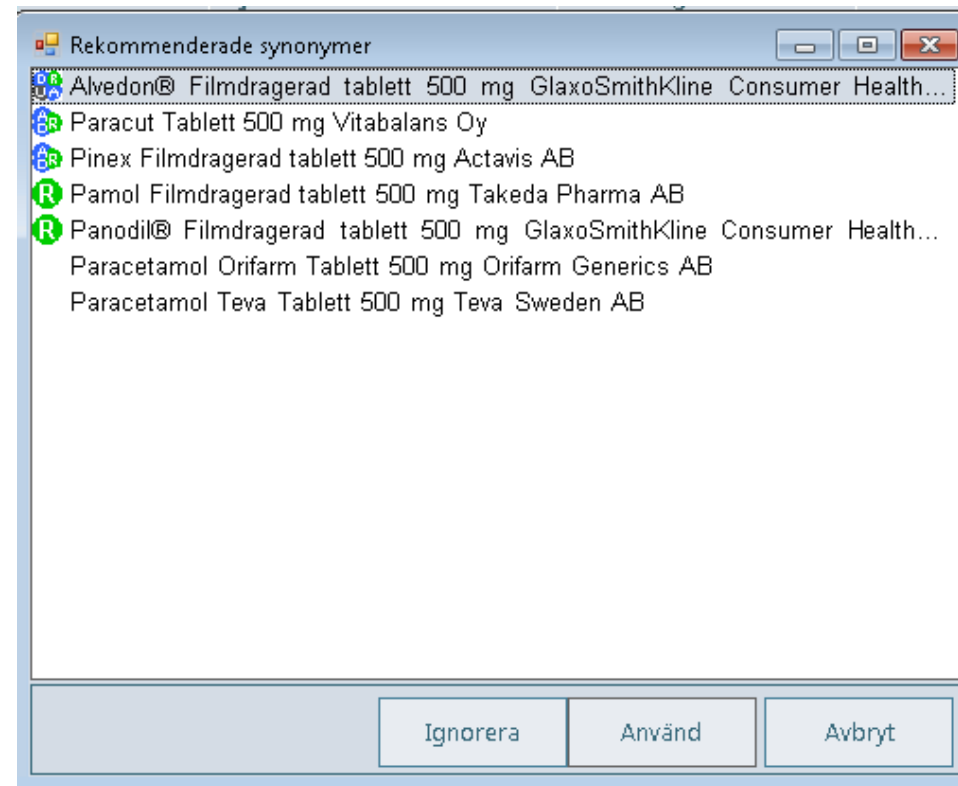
Rekommenderade synonymer

Alvedon® Filmdragerad tablett 500 mg GlaxoSmithKline Consumer Health...
Paracut Tablett 500 mg Vitabalans Oy
Pinex Filmdragerad tablett 500 mg Actavis AB
Pamol Filmdragerad tablett 500 mg Takeda Pharma AB
Panodil® Filmdragerad tablett 500 mg GlaxoSmithKline Consumer Health...
Paracetamol Orifarm Tablett 500 mg Orifarm Generics AB
Paracetamol Teva Tablett 500 mg Teva Sweden AB

Ignorera
Använd
Avbryt